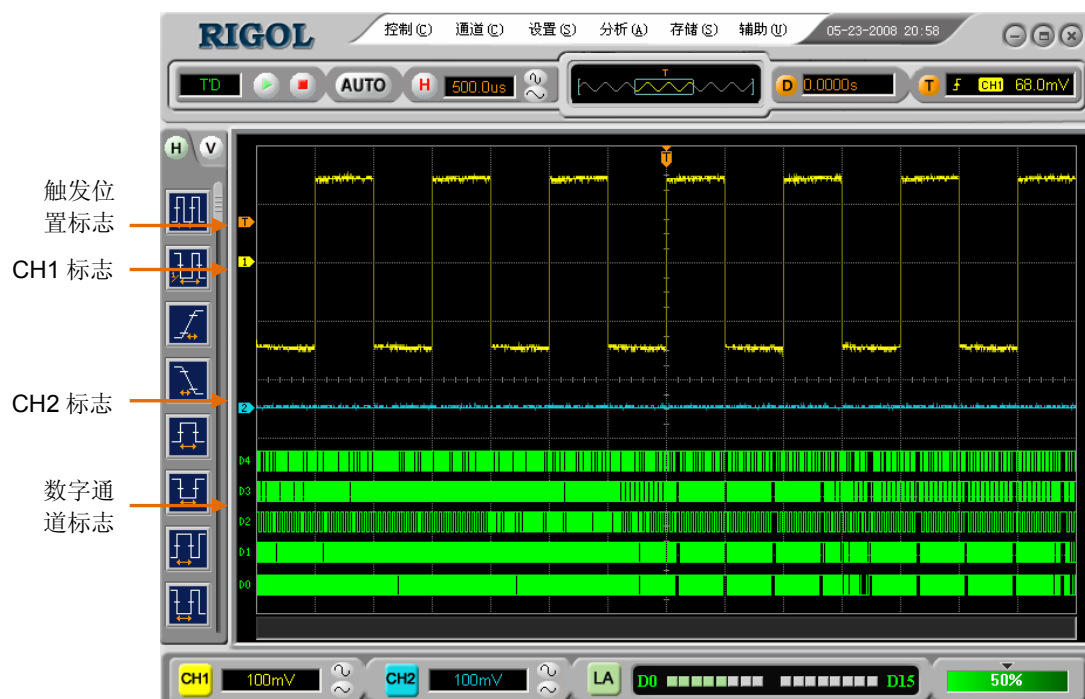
RIGOL

控制(C) 通道(C) 设置(S) 分析(A) 存储(S) 辅助(U) 05-23-2008 20:58

T'D AUTO H 500.0us D 0.0000s T CH1 68.0mV

H V

触发位置标志

CH1 标志

CH2 标志

数字通道标志

T

1

2

D4

D3

D2

D1

D0

CH1 100mV CH2 100mV LA D0 D15 50%